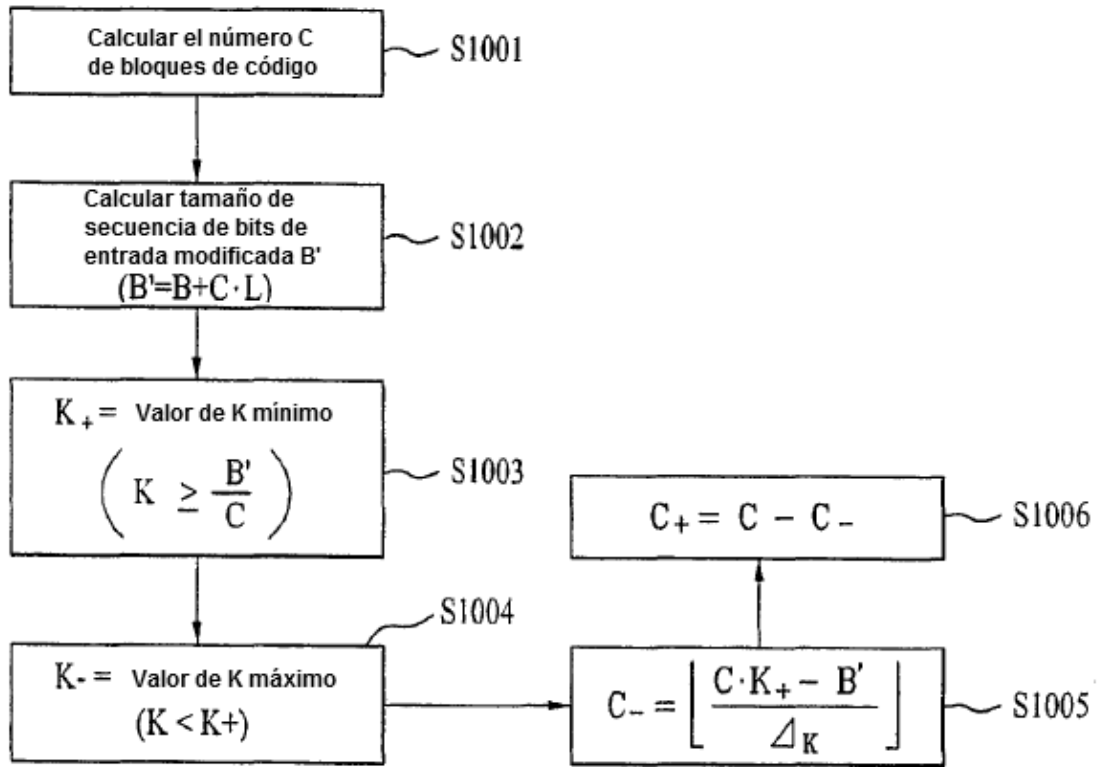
Calcular el número C de bloques de código

S1001

Calcular tamaño de secuencia de bits de entrada modificada B' $(B'=B+C \cdot L)$

S1002

$K_+ =$ Valor de K mínimo $\left( K \geq \frac{B'}{C} \right)$

S1003

$C_+ = C - C_-$

S1006

S1004

$K_- =$ Valor de K máximo $(K < K+)$

$C_- = \left\lfloor \frac{C \cdot K_+ - B'}{\Delta_K} \right\rfloor$

S1005